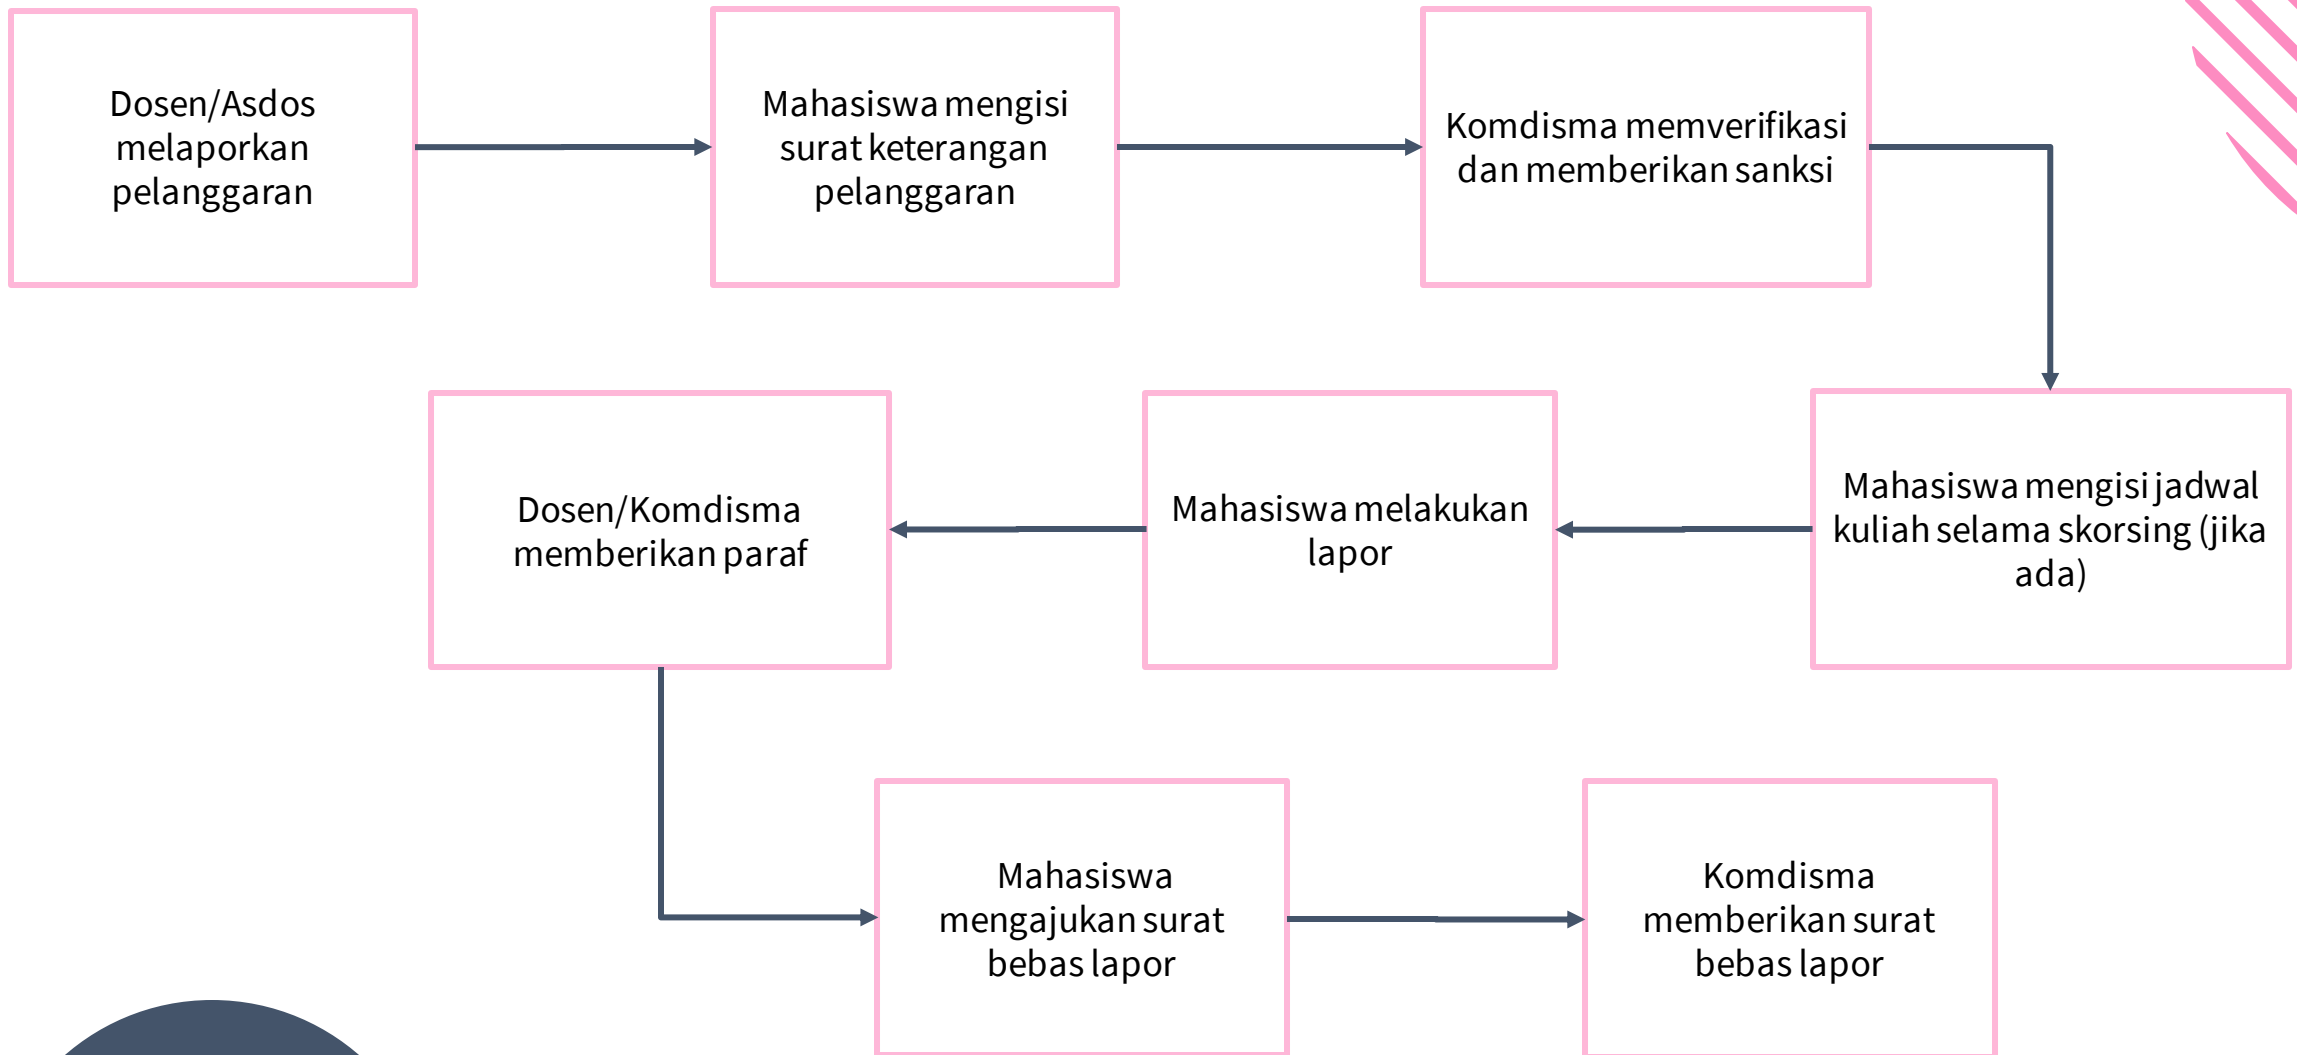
Dosen/Asdos melaporkan pelanggaran

Mahasiswa mengisi surat keterangan pelanggaran

Komdisma memverifikasi dan memberikan sanksi

Mahasiswa mengisi jadwal kuliah selama skorsing (jika ada)

Mahasiswa melakukan lapor

Dosen/Komdisma memberikan paraf

Mahasiswa mengajukan surat bebas lapor

Komdisma memberikan surat bebas lapor